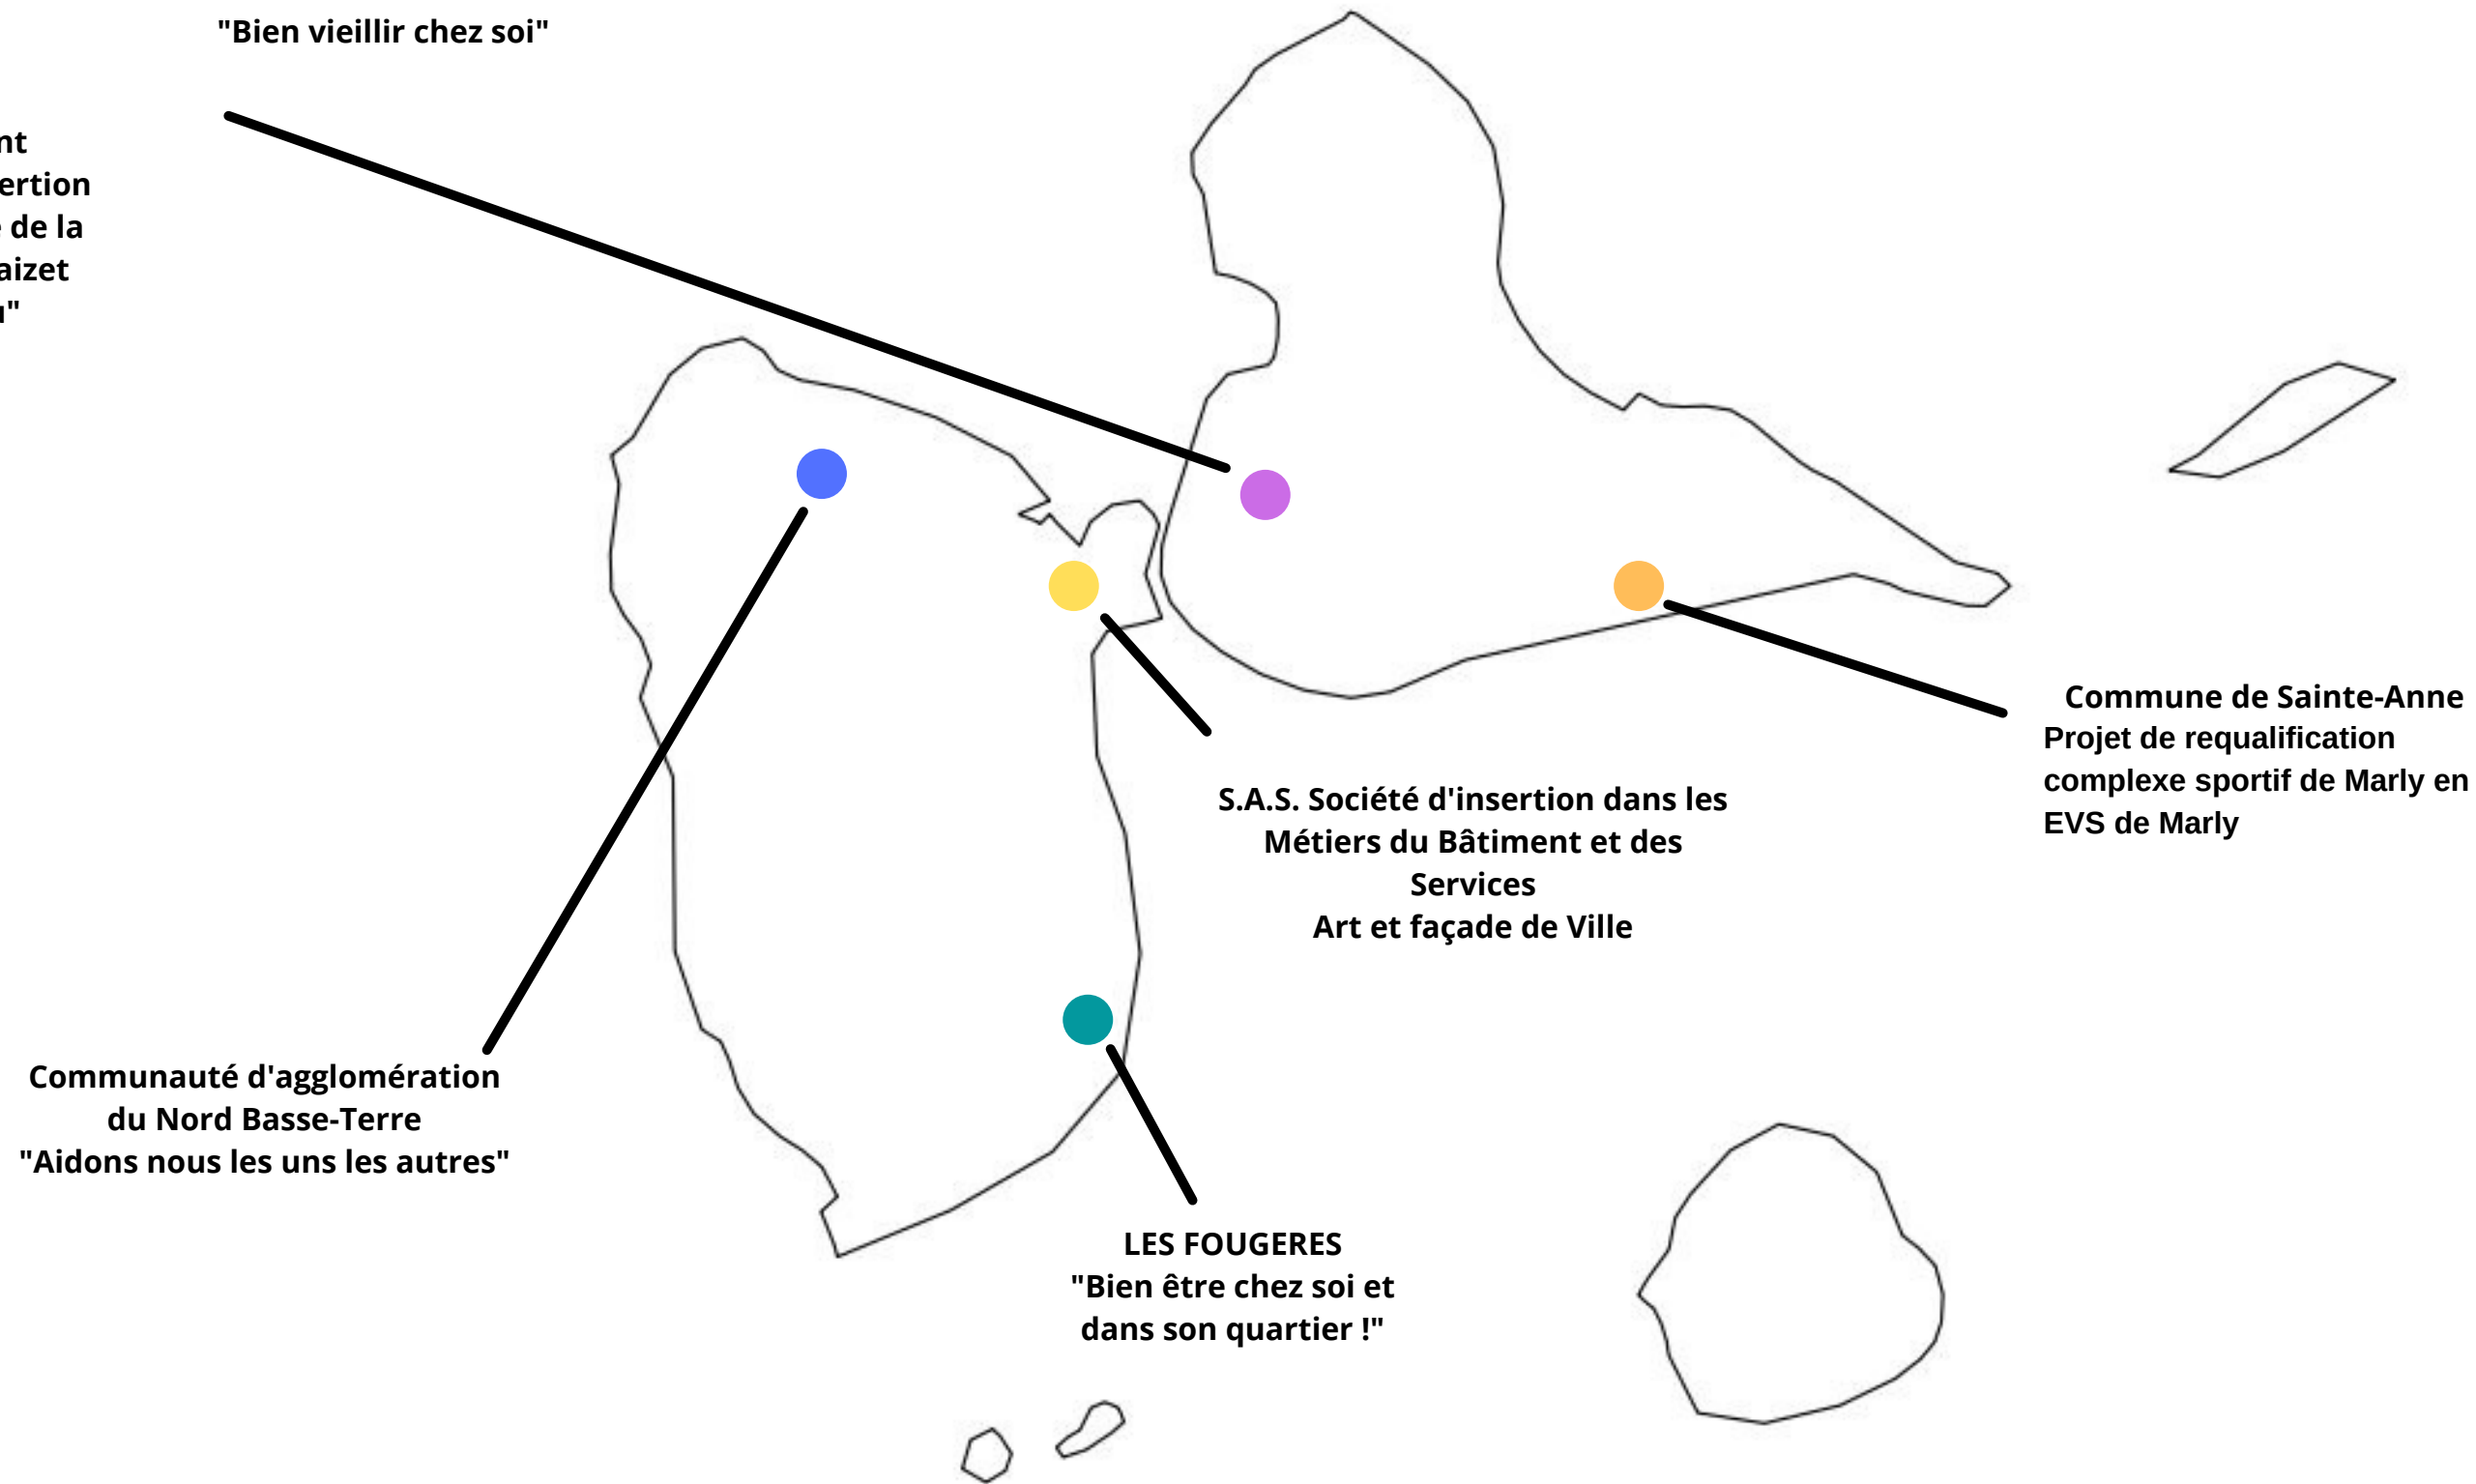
"Bien vieillir chez soi"

nt
ertion
de la
aizet
"

Commune de Sainte-Anne
Projet de requalification complexe sportif de Marly en EVS de Marly

S.A.S. Société d'insertion dans les Métiers du Bâtiment et des Services
Art et façade de Ville

Communauté d'agglomération du Nord Basse-Terre
"Aidons nous les uns les autres"

LES FOUGERES
"Bien être chez soi et dans son quartier !"